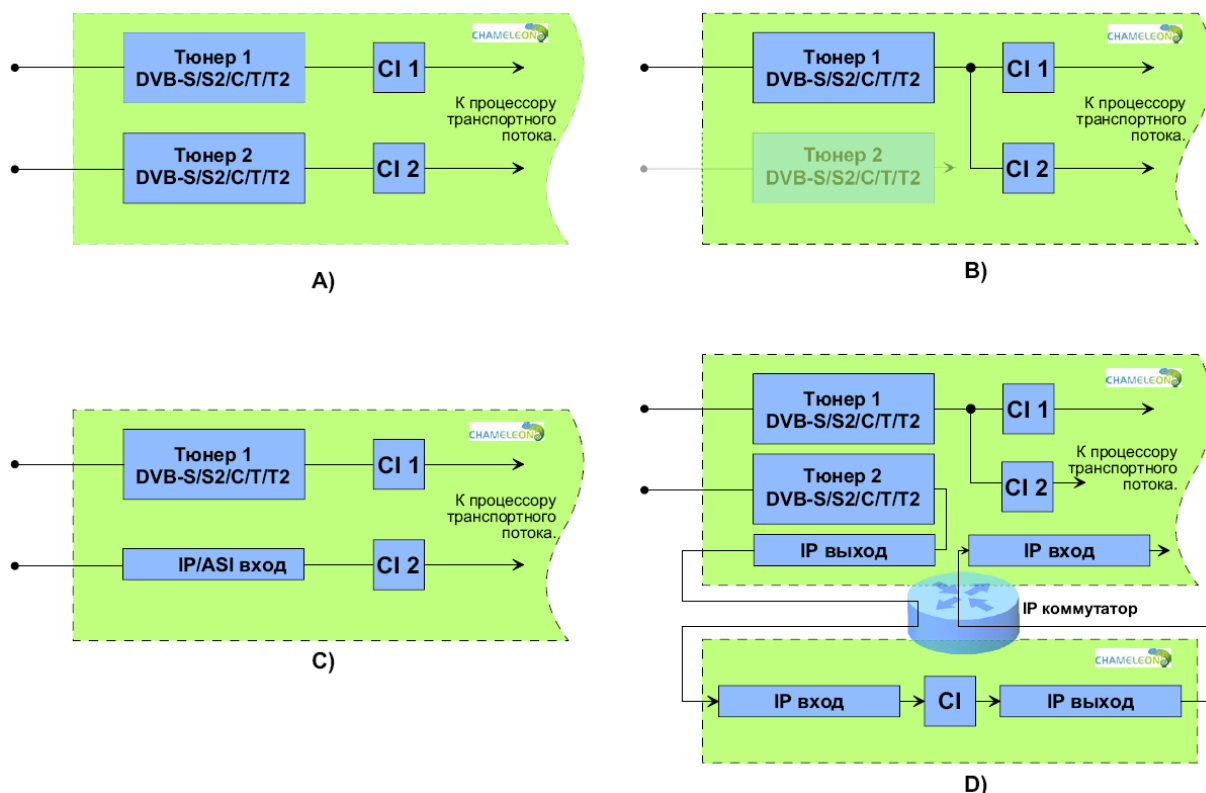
Тюнер 1
DVB-S/S2/C/T/T2

CI 1

CHAMELEON

Тюнер 2
DVB-S/S2/C/T/T2

CI 2

К процессору транспортного потока.

A)

Тюнер 1
DVB-S/S2/C/T/T2

CI 1

CHAMELEON

Тюнер 2
DVB-S/S2/C/T/T2

CI 2

К процессору транспортного потока.

B)

Тюнер 1
DVB-S/S2/C/T/T2

CI 1

CHAMELEON

IP/ASI вход

CI 2

К процессору транспортного потока.

C)

Тюнер 1
DVB-S/S2/C/T/T2

CI 1

CHAMELEON

Тюнер 2
DVB-S/S2/C/T/T2

CI 2

К процессору транспортного потока.

IP выход

IP вход

IP коммутатор

CHAMELEON

IP вход

CI

IP выход

D)